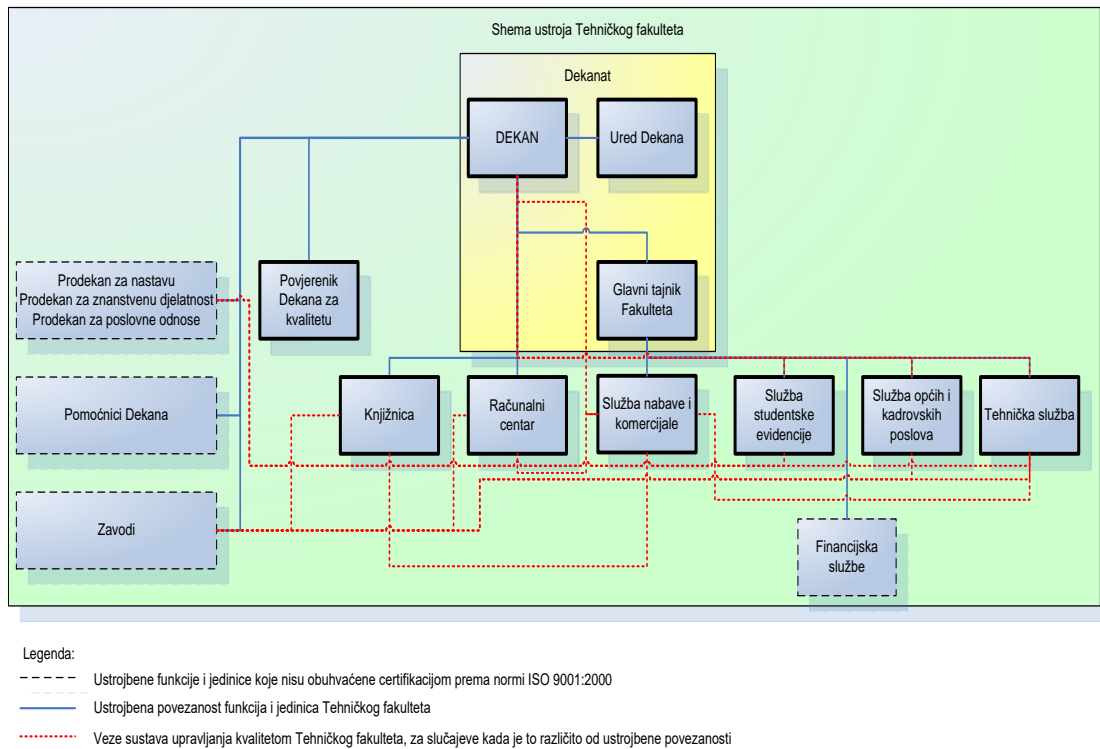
Shema ustroja Tehničkog fakulteta

Dekanat

DEKAN

Ured Dekana

Povjerenik Dekana za kvalitetu

Glavni tajnik Fakulteta

Prodekan za nastavu
Prodekan za znanstvenu djelatnost
Prodekan za poslovne odnose

Pomoćnici Dekana

Zavodi

Knjižnica

Računalni centar

Služba nabave i komercijale

Služba studentske evidencije

Služba općih i kadrovskih poslova

Tehnička služba

Financijska službe

Legenda:

Ustrojbene funkcije i jedinice koje nisu obuhvaćene certifikacijom prema normi ISO 9001:2000

Ustrojbena povezanost funkcija i jedinica Tehničkog fakulteta

Veze sustava upravljanja kvalitetom Tehničkog fakulteta, za slučajeve kada je to različito od ustrojbene povezanosti